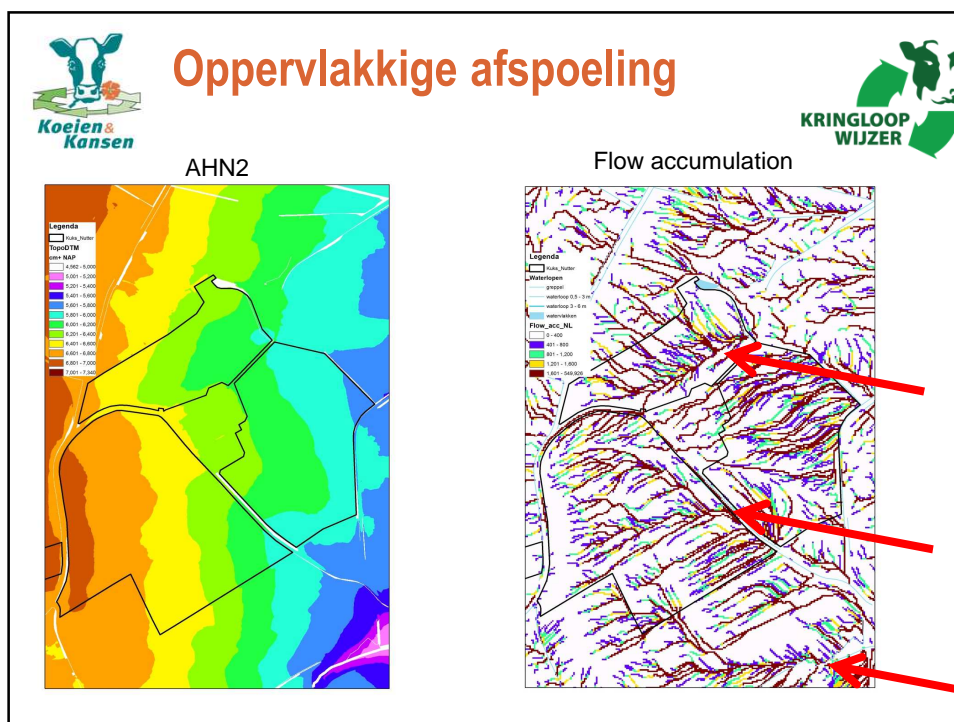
Koeien & Kansen

Oppervlakkige afspoeling

KRINGLOOP WIJZER

AHN2

Legenda
Kuks_Nutter
TopoDTM
cm+ NAP
4,562 - 5,000
5,001 - 5,200
5,201 - 5,400
5,401 - 5,600
5,601 - 5,800
5,801 - 6,000
6,001 - 6,200
6,201 - 6,400
6,401 - 6,600
6,601 - 6,800
6,801 - 7,000
7,001 - 7,340

Flow accumulation

Legenda
Kuks_Nutter
Waterlopen
greppel
waterloop 0,5 - 3 m
waterloop 3 - 6 m
watervlakken
Flow_acc_NL
0 - 400
401 - 800
801 - 1,200
1,201 - 1,600
1,601 - 549,926